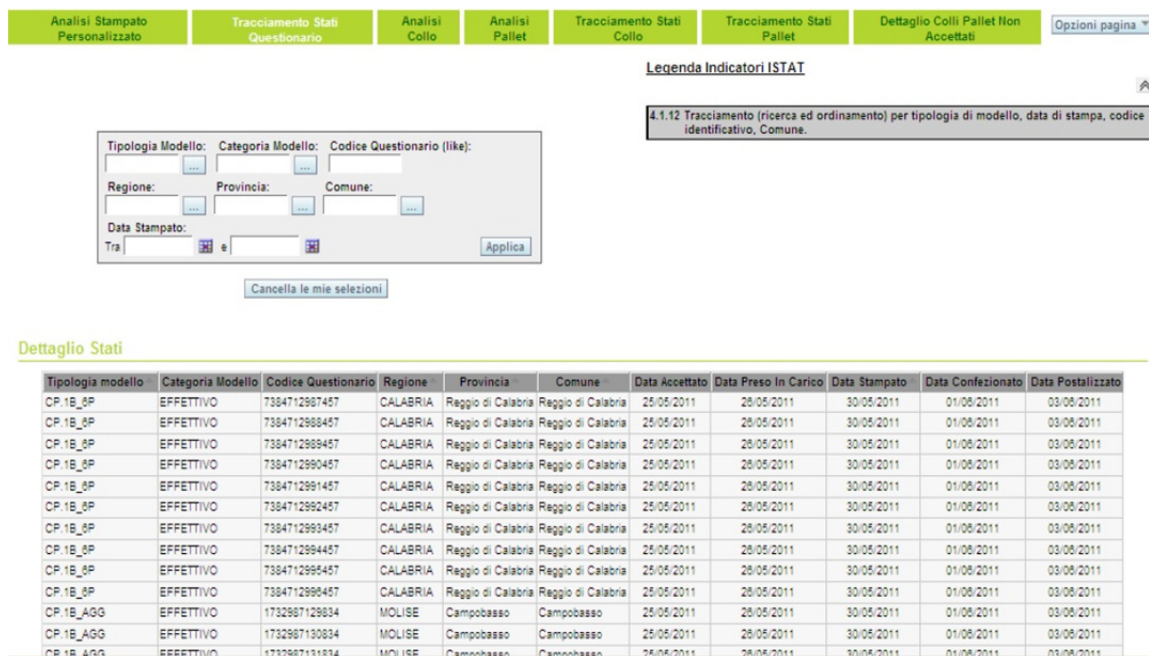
Analisi Stampato Personalizzato | Tracciamento Stati Questionario | Analisi Collo | Analisi Pallet | Tracciamento Stati Collo | Tracciamento Stati Pallet | Dettaglio Colli Pallet Non Accettati | Opzioni pagina

Legenda Indicatori ISTAT

4.1.12 Tracciamento (ricerca ed ordinamento) per tipologia di modello, data di stampa, codice identificativo, Comune.

Tipologia Modello: Categoria Modello: Codice Questionario (like):
Regione: Provincia: Comune:
Data Stampato:
Tra e
Applica

Cancella le mie selezioni

Dettaglio Stati

| Tipologia modello | Categoria Modello | Codice Questionario | Regione | Provincia | Comune | Data Accettato | Data Preso In Carico | Data Stampato | Data Confezionato | Data Postalizzato |
|---|---|---|---|---|---|---|---|---|---|---|
| CP.1B_6P | EFFETTIVO | 7384712987457 | CALABRIA | Reggio di Calabria | Reggio di Calabria | 25/05/2011 | 26/05/2011 | 30/05/2011 | 01/06/2011 | 03/06/2011 |
| CP.1B_6P | EFFETTIVO | 7384712988457 | CALABRIA | Reggio di Calabria | Reggio di Calabria | 25/05/2011 | 26/05/2011 | 30/05/2011 | 01/06/2011 | 03/06/2011 |
| CP.1B_6P | EFFETTIVO | 7384712989457 | CALABRIA | Reggio di Calabria | Reggio di Calabria | 25/05/2011 | 26/05/2011 | 30/05/2011 | 01/06/2011 | 03/06/2011 |
| CP.1B_6P | EFFETTIVO | 7384712990457 | CALABRIA | Reggio di Calabria | Reggio di Calabria | 25/05/2011 | 26/05/2011 | 30/05/2011 | 01/06/2011 | 03/06/2011 |
| CP.1B_6P | EFFETTIVO | 7384712991457 | CALABRIA | Reggio di Calabria | Reggio di Calabria | 25/05/2011 | 26/05/2011 | 30/05/2011 | 01/06/2011 | 03/06/2011 |
| CP.1B_6P | EFFETTIVO | 7384712992457 | CALABRIA | Reggio di Calabria | Reggio di Calabria | 25/05/2011 | 26/05/2011 | 30/05/2011 | 01/06/2011 | 03/06/2011 |
| CP.1B_6P | EFFETTIVO | 7384712993457 | CALABRIA | Reggio di Calabria | Reggio di Calabria | 25/05/2011 | 26/05/2011 | 30/05/2011 | 01/06/2011 | 03/06/2011 |
| CP.1B_6P | EFFETTIVO | 7384712994457 | CALABRIA | Reggio di Calabria | Reggio di Calabria | 25/05/2011 | 26/05/2011 | 30/05/2011 | 01/06/2011 | 03/06/2011 |
| CP.1B_6P | EFFETTIVO | 7384712995457 | CALABRIA | Reggio di Calabria | Reggio di Calabria | 25/05/2011 | 26/05/2011 | 30/05/2011 | 01/06/2011 | 03/06/2011 |
| CP.1B_6P | EFFETTIVO | 7384712996457 | CALABRIA | Reggio di Calabria | Reggio di Calabria | 25/05/2011 | 26/05/2011 | 30/05/2011 | 01/06/2011 | 03/06/2011 |
| CP.1B_AGG | EFFETTIVO | 1732987129834 | MOLISE | Campobasso | Campobasso | 25/05/2011 | 26/05/2011 | 30/05/2011 | 01/06/2011 | 03/06/2011 |
| CP.1B_AGG | EFFETTIVO | 1732987130834 | MOLISE | Campobasso | Campobasso | 25/05/2011 | 26/05/2011 | 30/05/2011 | 01/06/2011 | 03/06/2011 |
| CP.1B_AGG | EFFETTIVO | 1732987131834 | MOLISE | Campobasso | Campobasso | 25/05/2011 | 26/05/2011 | 30/05/2011 | 01/06/2011 | 03/06/2011 |